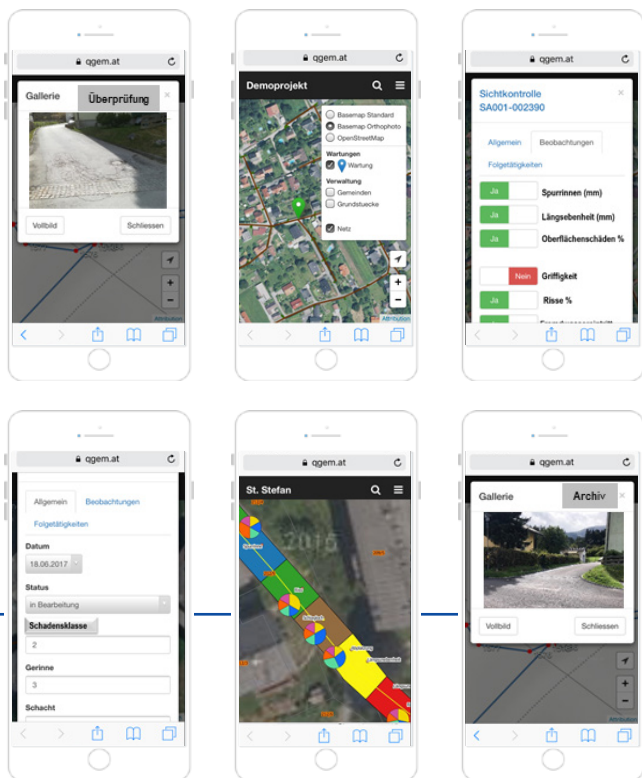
qgem.at

Gallerie Überprüfung ×

Vollbild Schliessen

Attribution

qgem.at

Demoprojekt

Basemap Standard
Basemap Orthophoto
OpenStreetMap
Wartungen
Wartung
Verwaltung
Gemeinden
Grundstuecke
Netz

Attribution

qgem.at

Sichtkontrolle
SA001-002390

Allgemein Beobachtungen
Folgetätigkeiten

Ja Spurrinnen (mm)
Ja Längsebenheit (mm)
Ja Oberflächenschäden %
Nein Griffigkeit
Ja Risse %

qgem.at

Allgemein Beobachtungen
Folgetätigkeiten

Datum
18.06.2017

Status
in Bearbeitung

Schadensklasse
2

Gerinne
3

Schacht

qgem.at

St. Stefan

2016

qgem.at

Gallerie Archiv ×

Vollbild Schliessen

Attribution